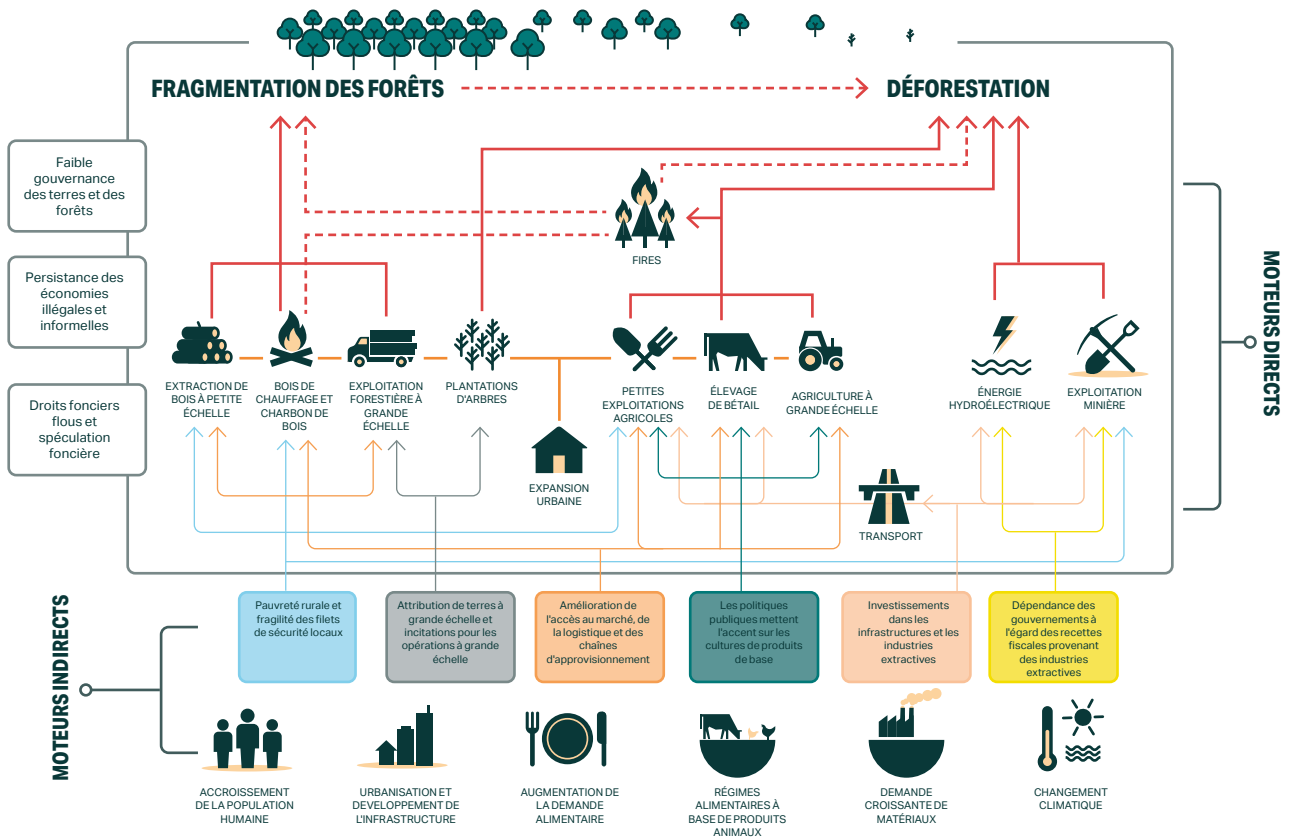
FRAGMENTATION DES FORÊTS

DÉFORESTATION

Faible gouvernance des terres et des forêts

Persistance des économies illégales et informelles

Droits fonciers flous et spéculation foncière

FIRES

EXTRACTION DE BOIS À PETITE ÉCHELLE

BOIS DE CHAUFFAGE ET CHARBON DE BOIS

EXPLOITATION FORESTIÈRE À GRANDE ÉCHELLE

PLANTATIONS D'ARBRES

PETITES EXPLOITATIONS AGRICOLES

ÉLEVAGE DE BÉTAIL

AGRICULTURE À GRANDE ÉCHELLE

ÉNERGIE HYDROÉLECTRIQUE

EXPLOITATION MINIÈRE

MOTEURS DIRECTS

EXPANSION URBAINE

TRANSPORT

MOTEURS INDIRECTS

Pauvreté rurale et fragilité des filets de sécurité locaux

Attribution de terres à grande échelle et incitations pour les opérations à grande échelle

Amélioration de l'accès au marché, de la logistique et des chaînes d'approvisionnement

Les politiques publiques mettent l'accent sur les cultures de produits de base

Investissements dans les infrastructures et les industries extractives

Dépendance des gouvernements à l'égard des recettes fiscales provenant des industries extractives

ACCROISSEMENT DE LA POPULATION HUMAINE

URBANISATION ET DEVELOPPEMENT DE L'INFRASTRUCTURE

AUGMENTATION DE LA DEMANDE ALIMENTAIRE

RÉGIMES ALIMENTAIRES À BASE DE PRODUITS ANIMAUX

DEMANDE CROISSANTE DE MATÉRIAUX

CHANGEMENT CLIMATIQUE